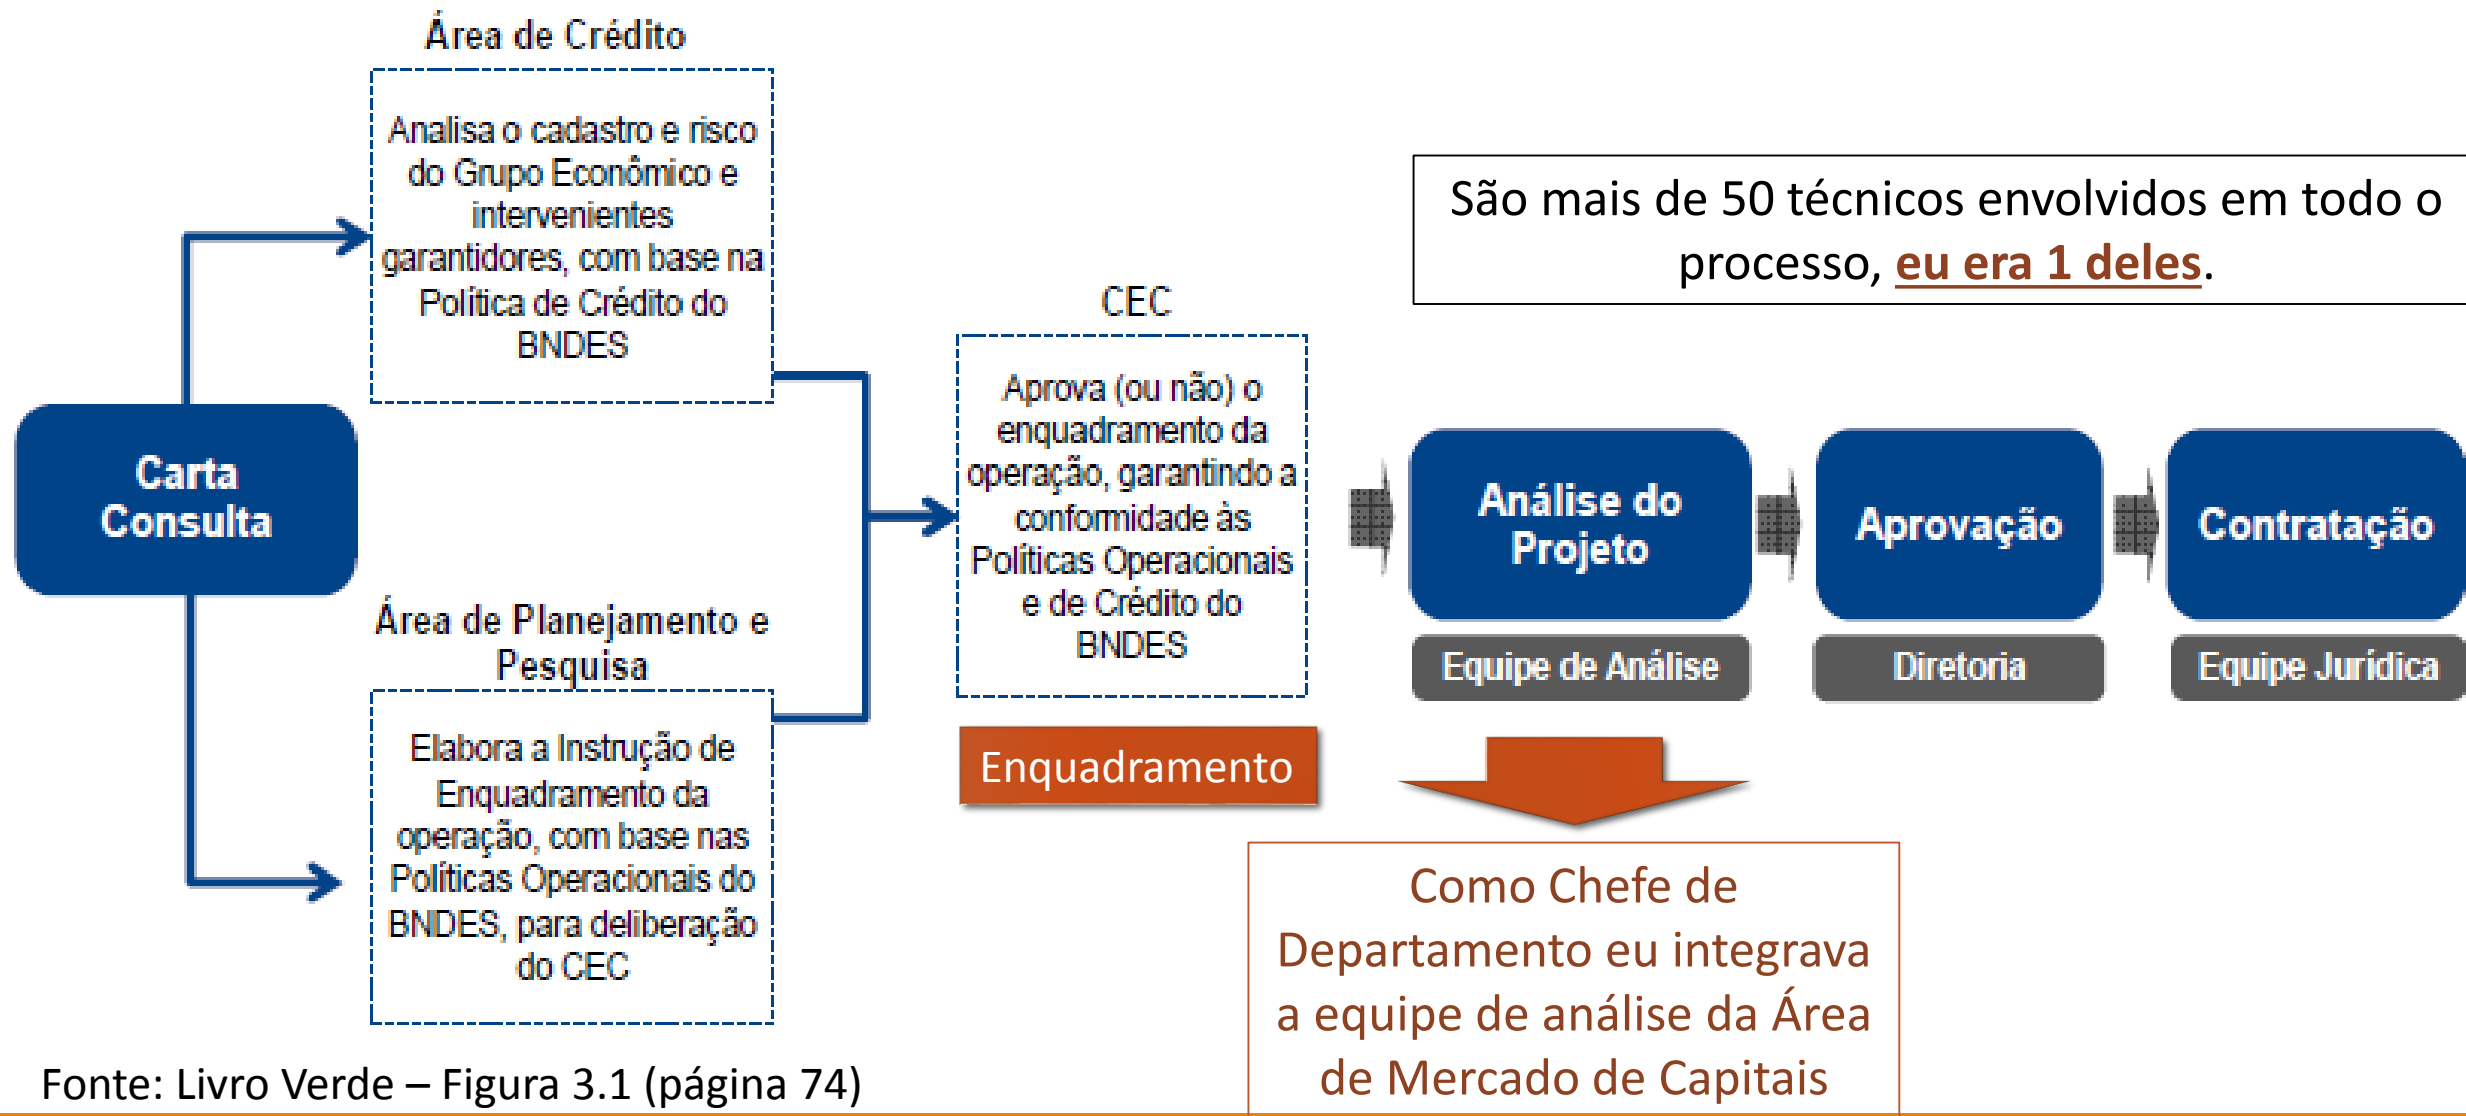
Carta Consulta

Área de Crédito

Analisa o cadastro e risco do Grupo Econômico e intervenientes garantidores, com base na Política de Crédito do BNDES

Área de Planejamento e Pesquisa

Elabora a Instrução de Enquadramento da operação, com base nas Políticas Operacionais do BNDES, para deliberação do CEC

CEC

Aprova (ou não) o enquadramento da operação, garantindo a conformidade às Políticas Operacionais e de Crédito do BNDES

Enquadramento

São mais de 50 técnicos envolvidos em todo o processo, eu era 1 deles.

Análise do Projeto

Equipe de Análise

Aprovação

Diretoria

Contratação

Equipe Jurídica

Como Chefe de Departamento eu integrava a equipe de análise da Área de Mercado de Capitais

Fonte: Livro Verde – Figura 3.1 (página 74)